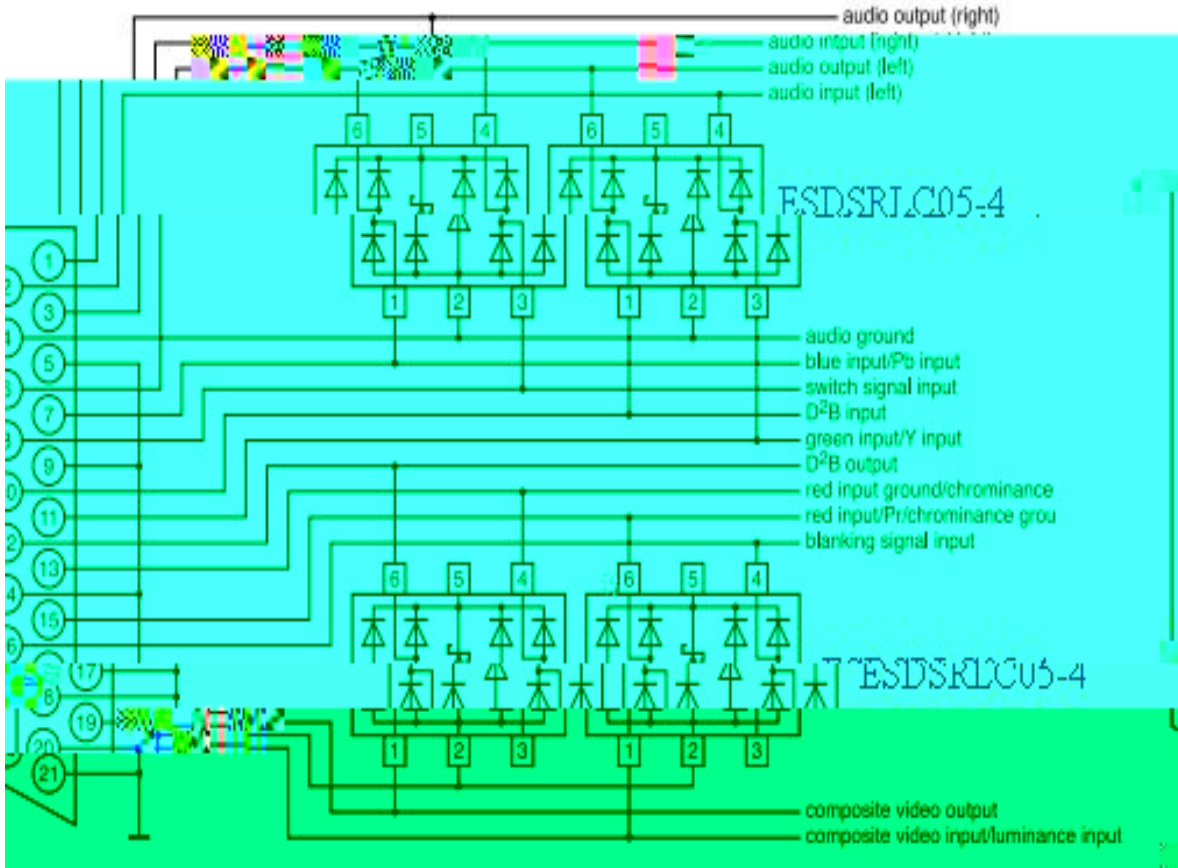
audio output (right)
audio intput (right)
audio output (left)
audio input (left)

6 5 4 6 5 4
ESDSRLC05-4
1 2 3 1 2 3

1
2
3
4
5
6
7
8
9
10
11
12
13
14
15
16
17
18
19
20
21

audio ground
blue input/Pb input
switch signal input
$D^2B$ input
green input/Y input
$D^2B$ output
red input ground/chrominance
red input/Pr/chrominance grou
blanking signal input

6 5 4 6 5 4
ESDSRLC05-4
1 2 3 1 2 3

composite video output
composite video input/luminance input